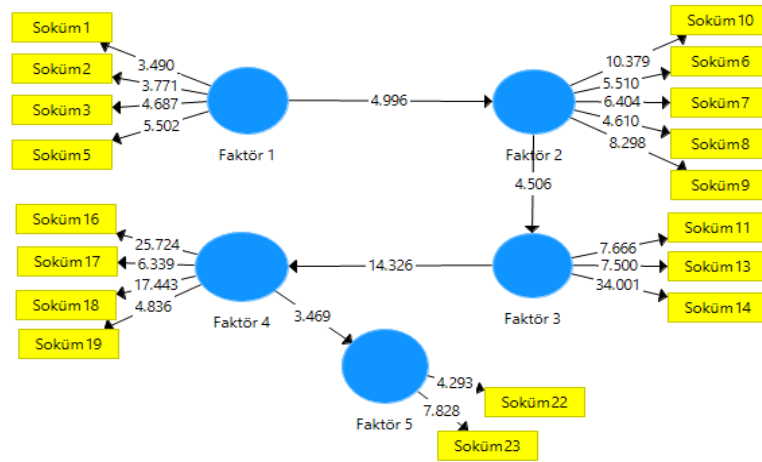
Soküm1
Soküm2
Soküm3
Soküm5
3.490
3.771
4.687
5.502
Faktör 1
4.996
Faktör 2
10.379
5.510
6.404
4.610
8.298
Soküm10
Soküm6
Soküm7
Soküm8
Soküm9
4.506
Soküm16
Soküm17
Soküm18
Soküm19
25.724
6.339
17.443
4.836
Faktör 4
14.326
Faktör 3
7.666
7.500
34.001
Soküm11
Soküm13
Soküm14
3.469
Faktör 5
4.293
7.828
Soküm22
Soküm23